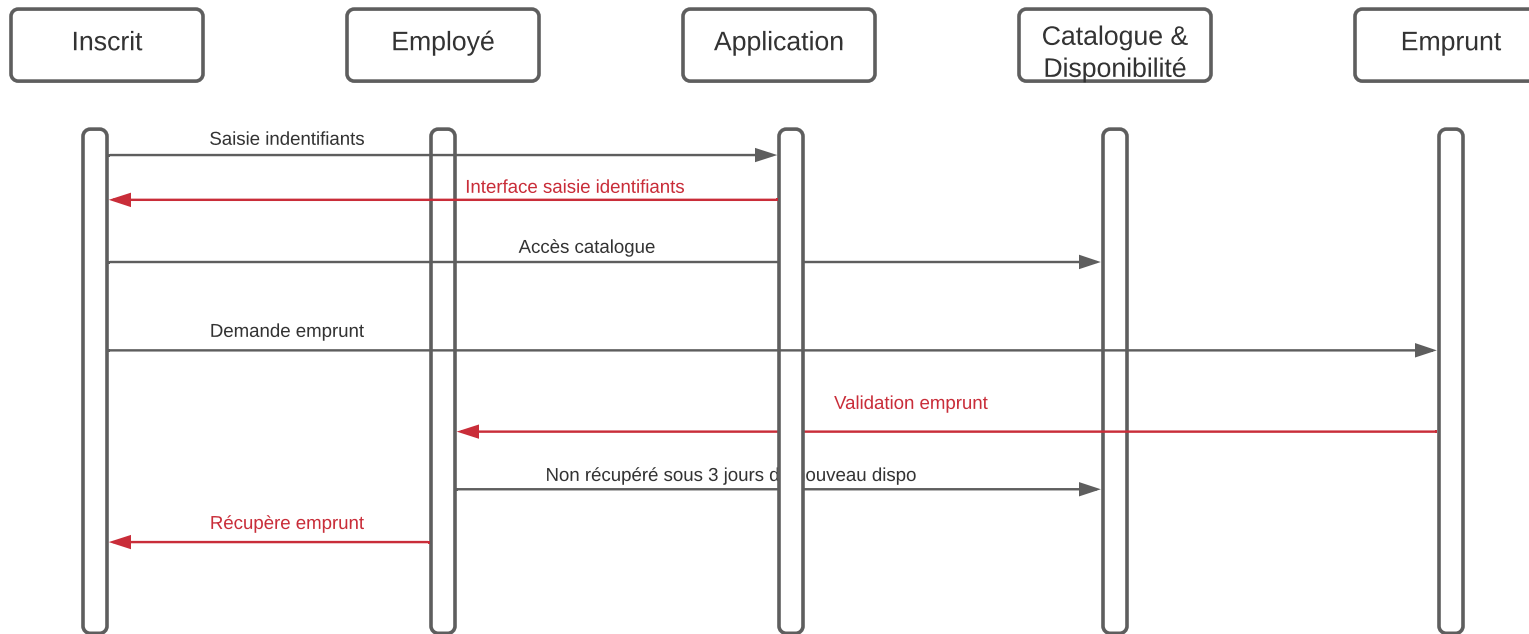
Inscrit

Employé

Application

Catalogue & Disponibilité

Emprunt

Saisie indentifiants

Interface saisie identifiants

Accès catalogue

Demande emprunt

Validation emprunt

Non récupéré sous 3 jours d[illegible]ouveau dispo

Récupère emprunt